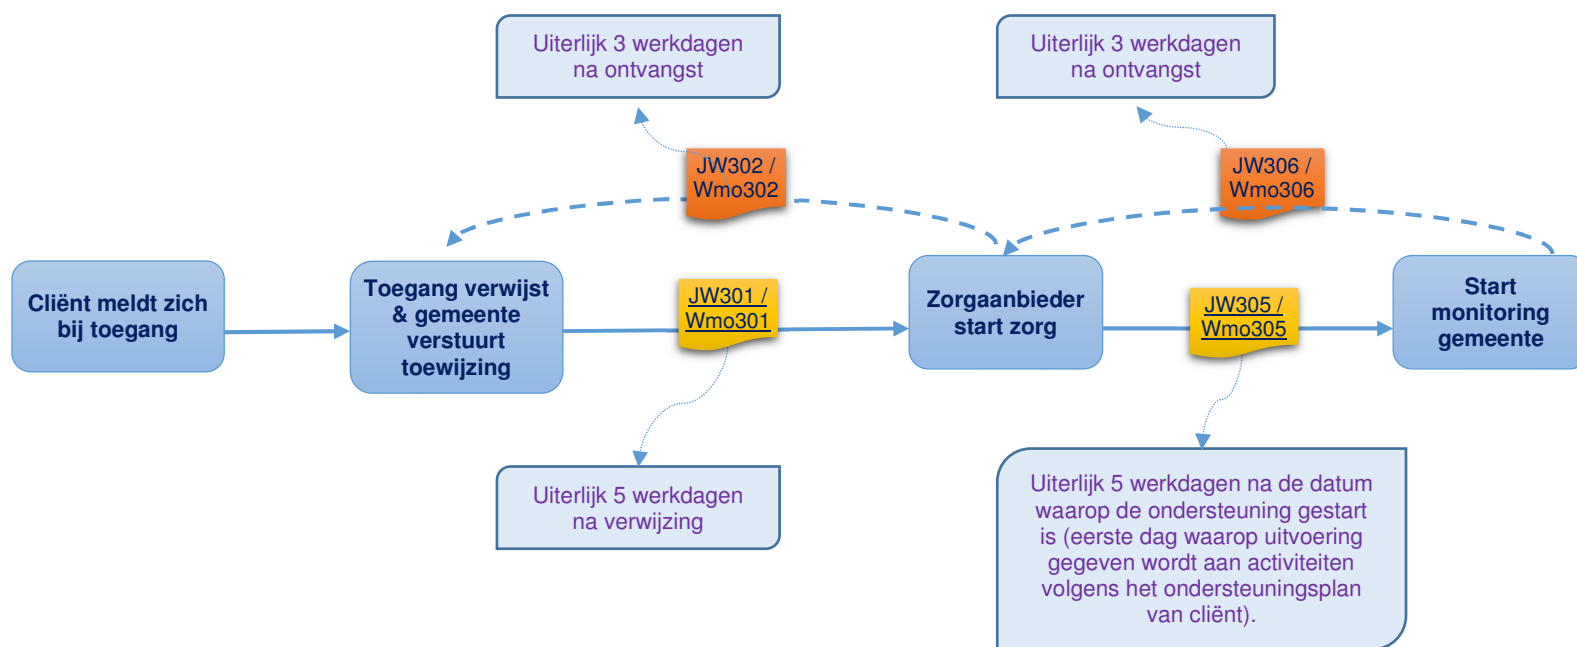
Uiterlijk 3 werkdagen na ontvangst

Uiterlijk 3 werkdagen na ontvangst

JW302 / Wmo302

JW306 / Wmo306

Cliënt meldt zich bij toegang

Toegang verwijst & gemeente verstuurt toewijzing

JW301 / Wmo301

Zorgaanbieder start zorg

JW305 / Wmo305

Start monitoring gemeente

Uiterlijk 5 werkdagen na verwijzing

Uiterlijk 5 werkdagen na de datum waarop de ondersteuning gestart is (eerste dag waarop uitvoering gegeven wordt aan activiteiten volgens het ondersteuningsplan van cliënt).